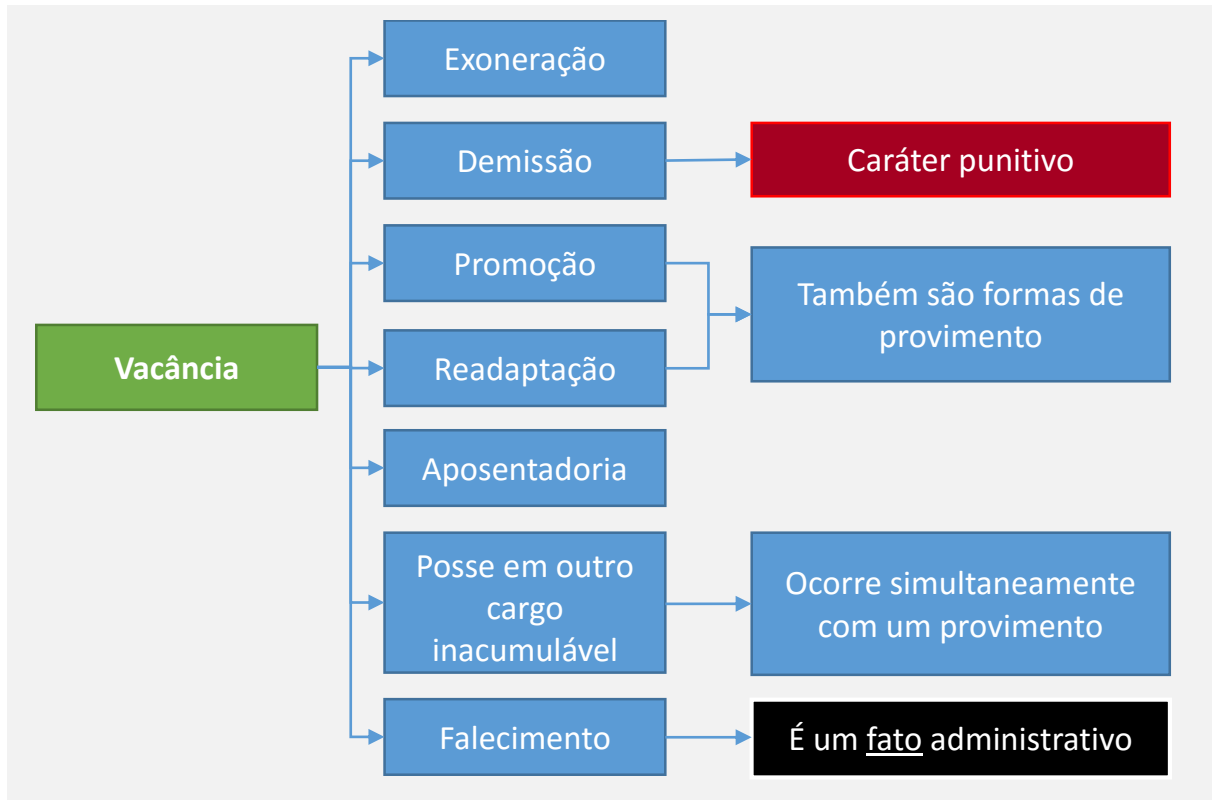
Vacância

Exoneração

Demissão

Caráter punitivo

Promoção

Readaptação

Também são formas de provimento

Aposentadoria

Posse em outro cargo inacumulável

Ocorre simultaneamente com um provimento

Falecimento

É um fato administrativo